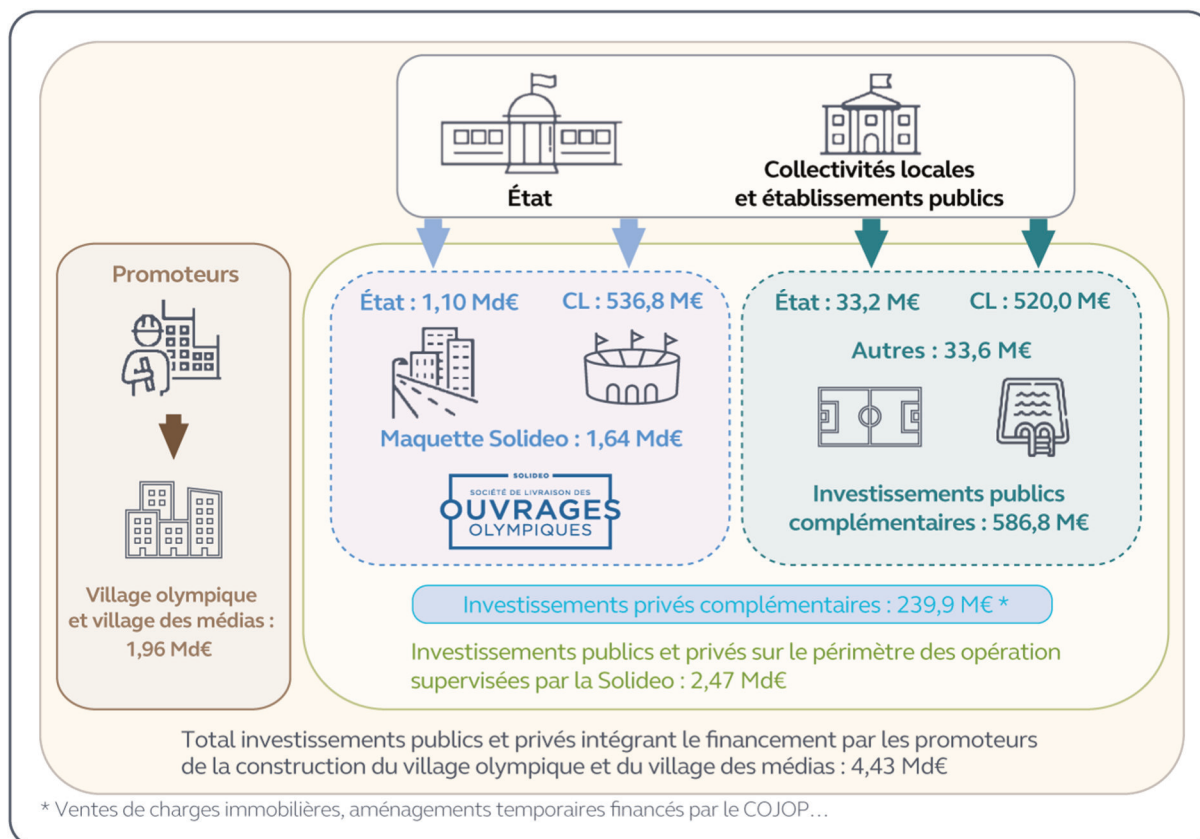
État

Collectivités locales et établissements publics

Promoteurs

Village olympique et village des médias : 1,96 Md€

État : 1,10 Md€

CL : 536,8 M€

Maquette Solideo : 1,64 Md€

SOLIDEO
SOCIÉTÉ DE LIVRAISON DES
OUVRAGES
OLYMPIQUES

État : 33,2 M€

CL : 520,0 M€

Autres : 33,6 M€

Investissements publics complémentaires : 586,8 M€

Investissements privés complémentaires : 239,9 M€ *

Investissements publics et privés sur le périmètre des opération supervisées par la Solideo : 2,47 Md€

Total investissements publics et privés intégrant le financement par les promoteurs de la construction du village olympique et du village des médias : 4,43 Md€

* Ventes de charges immobilières, aménagements temporaires financés par le COJOP…